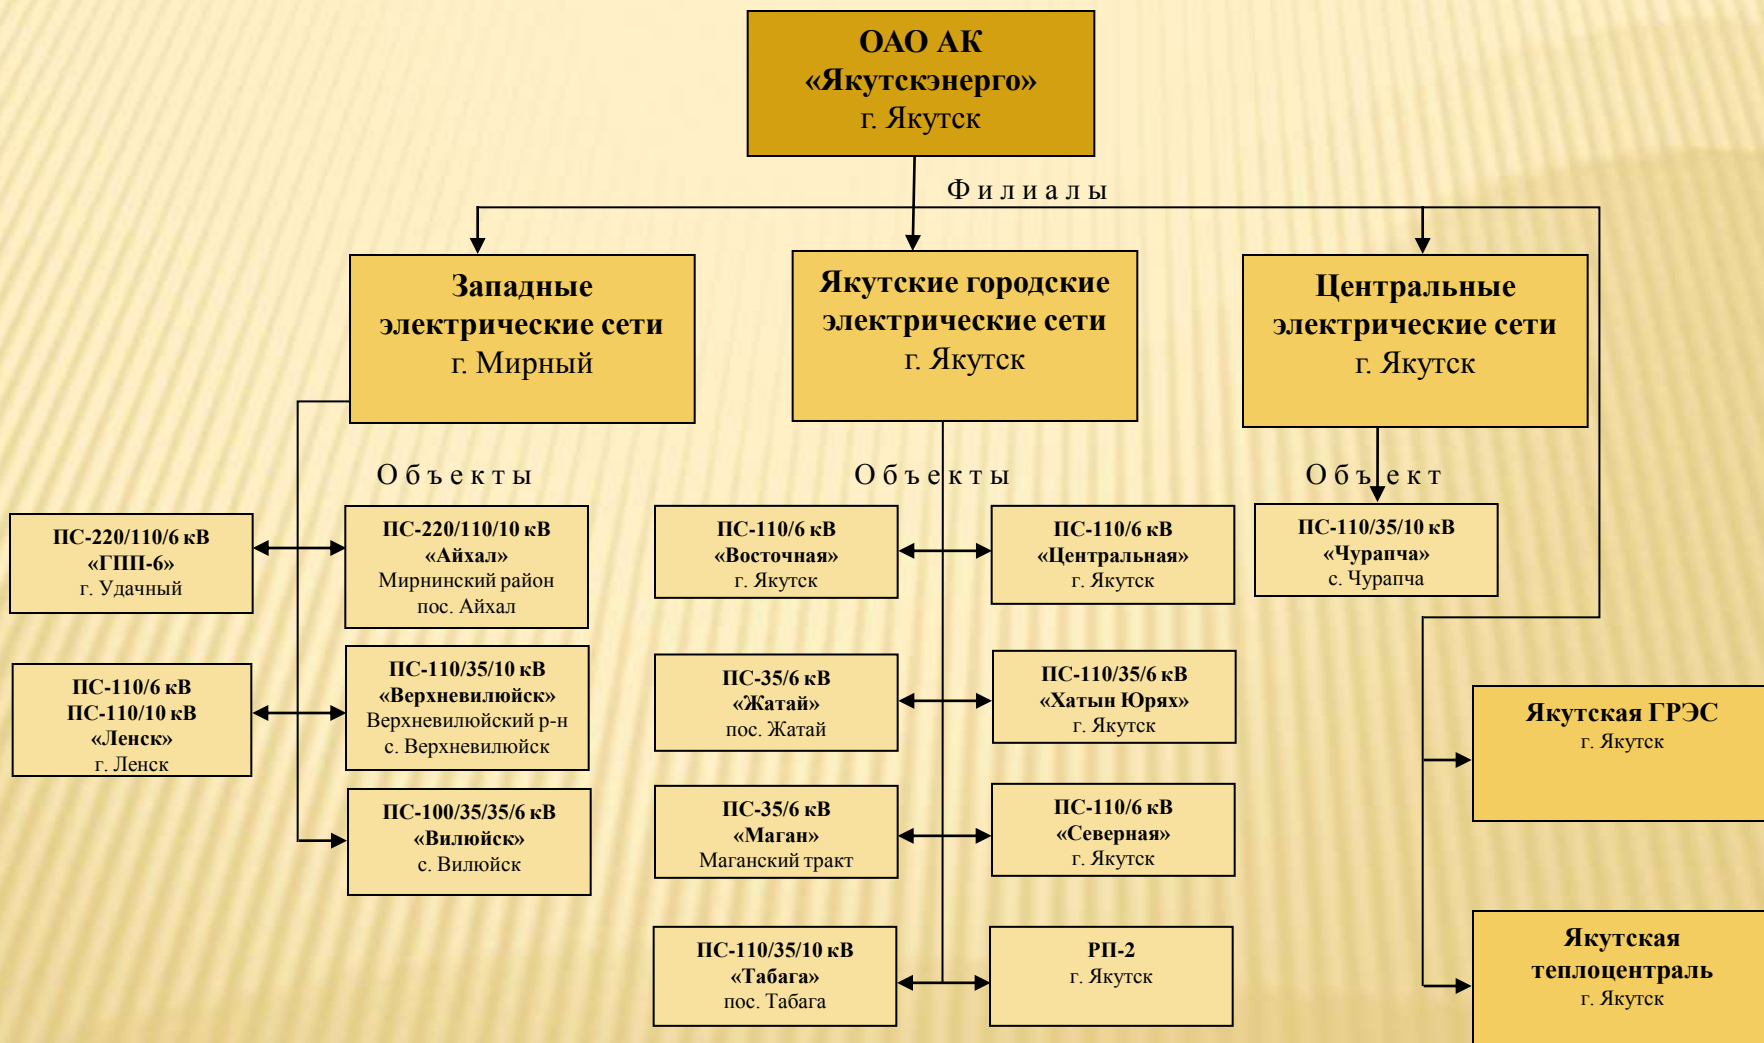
ОАО АК «Якутскэнерго» г. Якутск

Филиалы

Западные электрические сети г. Мирный

Якутские городские электрические сети г. Якутск

Центральные электрические сети г. Якутск

Объекты

ПС-220/110/6 кВ «ГПП-6» г. Удачный

ПС-220/110/10 кВ «Айхал» Мирнинский район пос. Айхал

ПС-110/6 кВ ПС-110/10 кВ «Ленск» г. Ленск

ПС-110/35/10 кВ «Верхневилюйск» Верхневилюйский р-н с. Верхневилюйск

ПС-100/35/35/6 кВ «Вилюйск» с. Вилюйск

Объекты

ПС-110/6 кВ «Восточная» г. Якутск

ПС-110/6 кВ «Центральная» г. Якутск

ПС-35/6 кВ «Жатай» пос. Жатай

ПС-110/35/6 кВ «Хатын Юрях» г. Якутск

ПС-35/6 кВ «Маган» Маганский тракт

ПС-110/6 кВ «Северная» г. Якутск

ПС-110/35/10 кВ «Табага» пос. Табага

РП-2 г. Якутск

Объект

ПС-110/35/10 кВ «Чурапча» с. Чурапча

Якутская ГРЭС г. Якутск

Якутская теплоцентраль г. Якутск